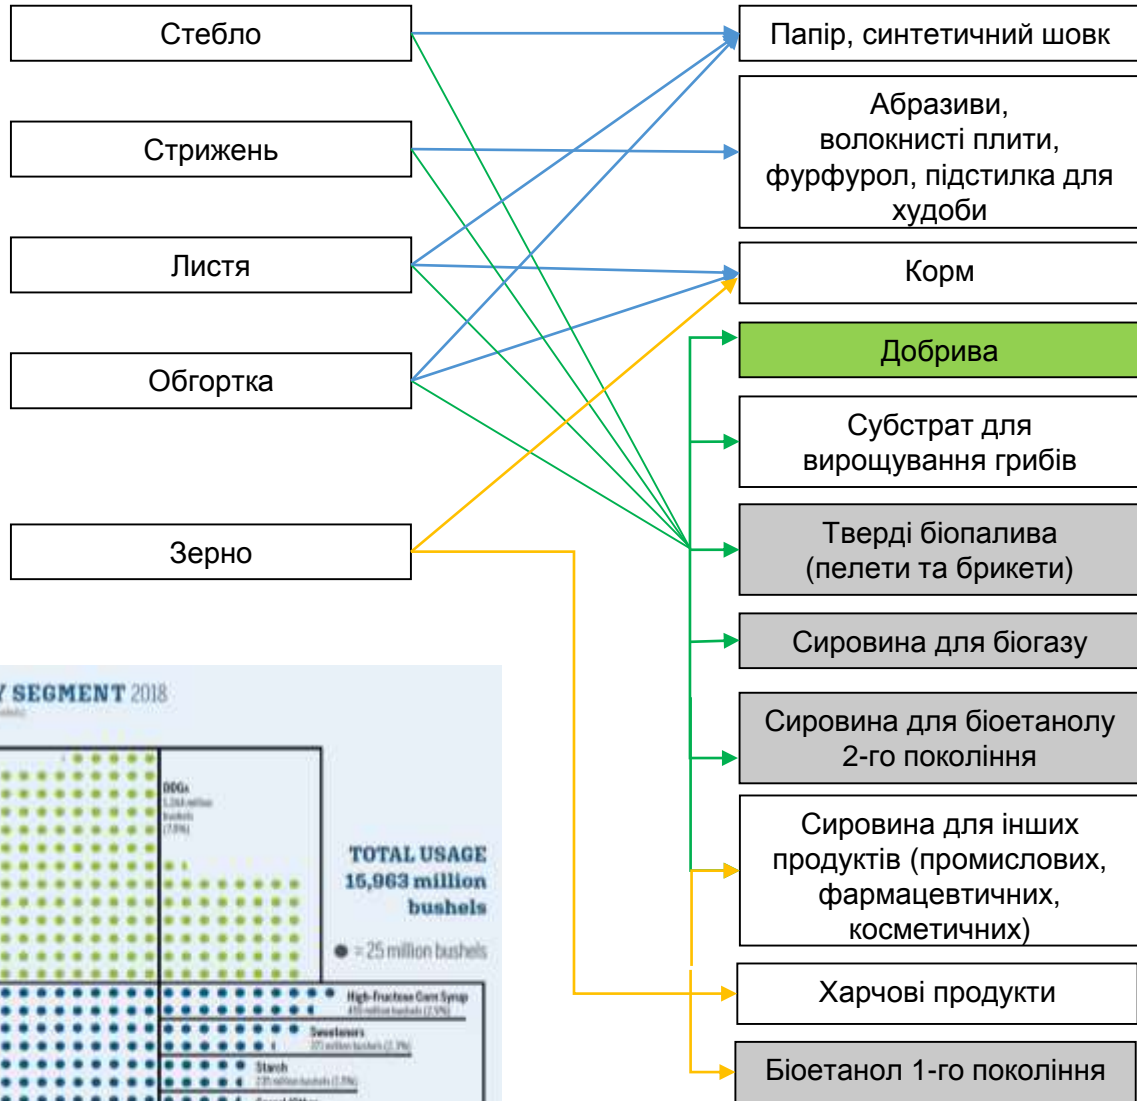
Стебло

Стрижень

Листя

Обгортка

Зерно

Папір, синтетичний шовк

Абразиви, волокнисті плити, фурфурол, підстилка для худоби

Корм

Добрива

Субстрат для вирощування грибів

Тверді біопалива (пелети та брикети)

Сировина для біогазу

Сировина для біоетанолу 2-го покоління

Сировина для інших продуктів (промислових, фармацевтичних, косметичних)

Харчові продукти

Біоетанол 1-го покоління

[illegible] SEGMENT 2018

DDGs
5,264 million bushels
(7.8%)

TOTAL USAGE
15,963 million bushels

● = 25 million bushels

High-Fructose Corn Syrup
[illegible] million bushels (2.5%)

Sweeteners
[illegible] million bushels (2.3%)

Starch
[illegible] million bushels (1.5%)

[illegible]